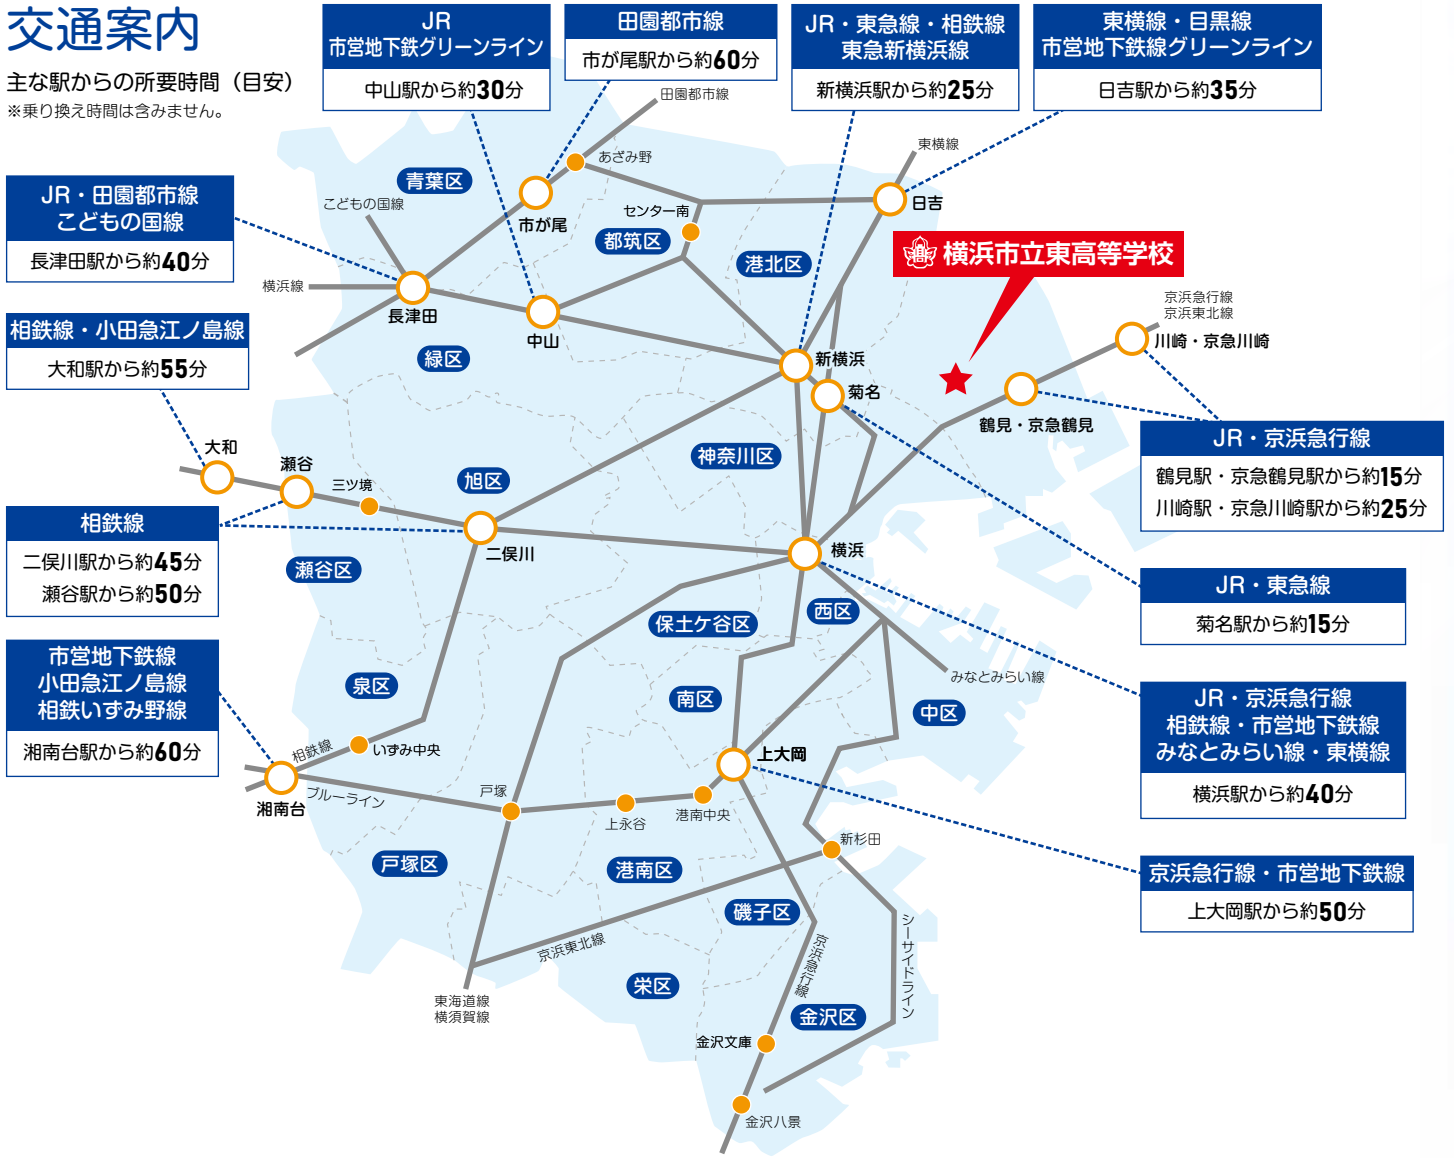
交通案内

主な駅からの所要時間（目安）
※乗り換え時間は含みません。

JR
市営地下鉄グリーンライン
中山駅から約30分

田園都市線
市が尾駅から約60分

JR・東急線・相鉄線
東急新横浜線
新横浜駅から約25分

東横線・目黒線
市営地下鉄線グリーンライン
日吉駅から約35分

JR・田園都市線
こどもの国線
長津田駅から約40分

相鉄線・小田急江ノ島線
大和駅から約55分

相鉄線
二俣川駅から約45分
瀬谷駅から約50分

市営地下鉄線
小田急江ノ島線
相鉄いずみ野線
湘南台駅から約60分

JR・京浜急行線
鶴見駅・京急鶴見駅から約15分
川崎駅・京急川崎駅から約25分

JR・東急線
菊名駅から約15分

JR・京浜急行線
相鉄線・市営地下鉄線
みなとみらい線・東横線
横浜駅から約40分

京浜急行線・市営地下鉄線
上大岡駅から約50分

横浜市立東高等学校

田園都市線
あざみ野
東横線
日吉
青葉区
こどもの国線
市が尾
センター南
都筑区
港北区
横浜線
長津田
中山
緑区
新横浜
菊名
京浜急行線
京浜東北線
川崎・京急川崎
鶴見・京急鶴見
大和
瀬谷
三ツ境
旭区
神奈川区
二俣川
横浜
瀬谷区
保土ケ谷区
西区
泉区
南区
みなとみらい線
中区
相鉄線
いずみ中央
上大岡
湘南台
ブルーライン
戸塚
上永谷
港南中央
新杉田
戸塚区
港南区
磯子区
京浜東北線
シーサイドライン
京浜急行線
栄区
金沢区
東海道線
横須賀線
金沢文庫
金沢八景